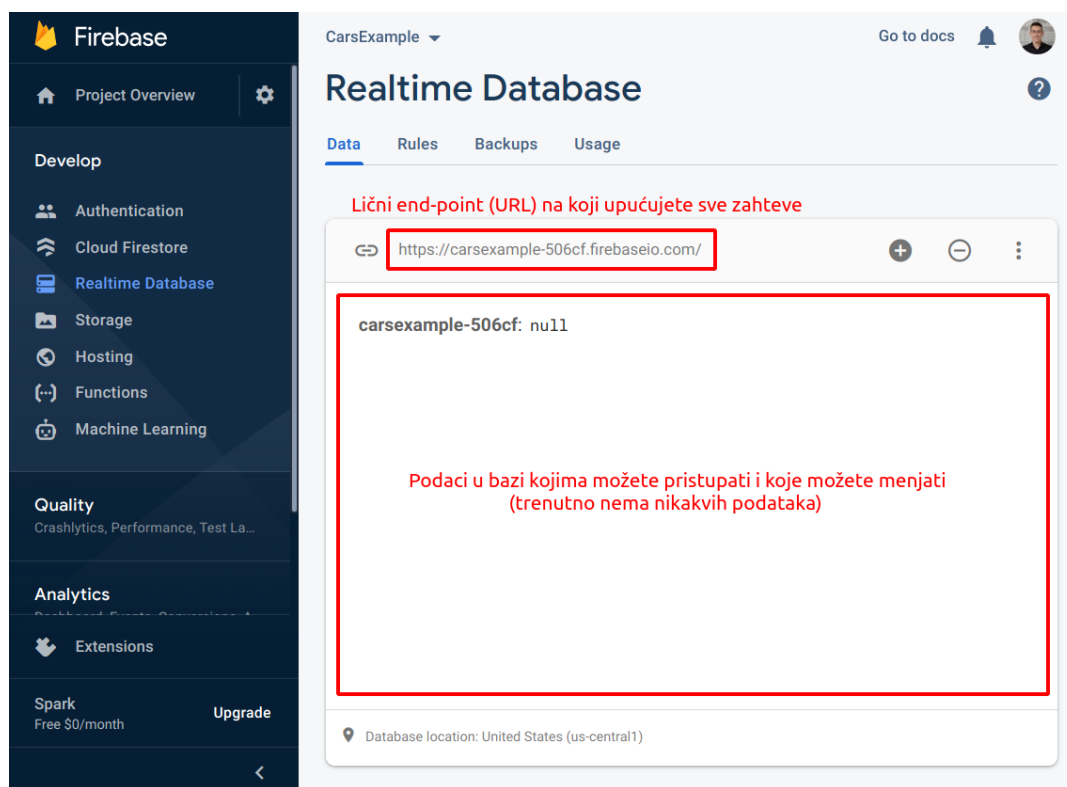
Firebase

Project Overview

Develop

Authentication
Cloud Firestore
Realtime Database
Storage
Hosting
Functions
Machine Learning

Quality
Crashlytics, Performance, Test La...

Analytics
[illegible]

Extensions

Spark
Free $0/month
Upgrade

CarsExample
Go to docs

Realtime Database

Data
Rules
Backups
Usage

Lični end-point (URL) na koji upućujete sve zahteve

https://carsexample-506cf.firebaseio.com/

carsexample-506cf: null

Podaci u bazi kojima možete pristupati i koje možete menjati
(trenutno nema nikakvih podataka)

Database location: United States (us-central1)